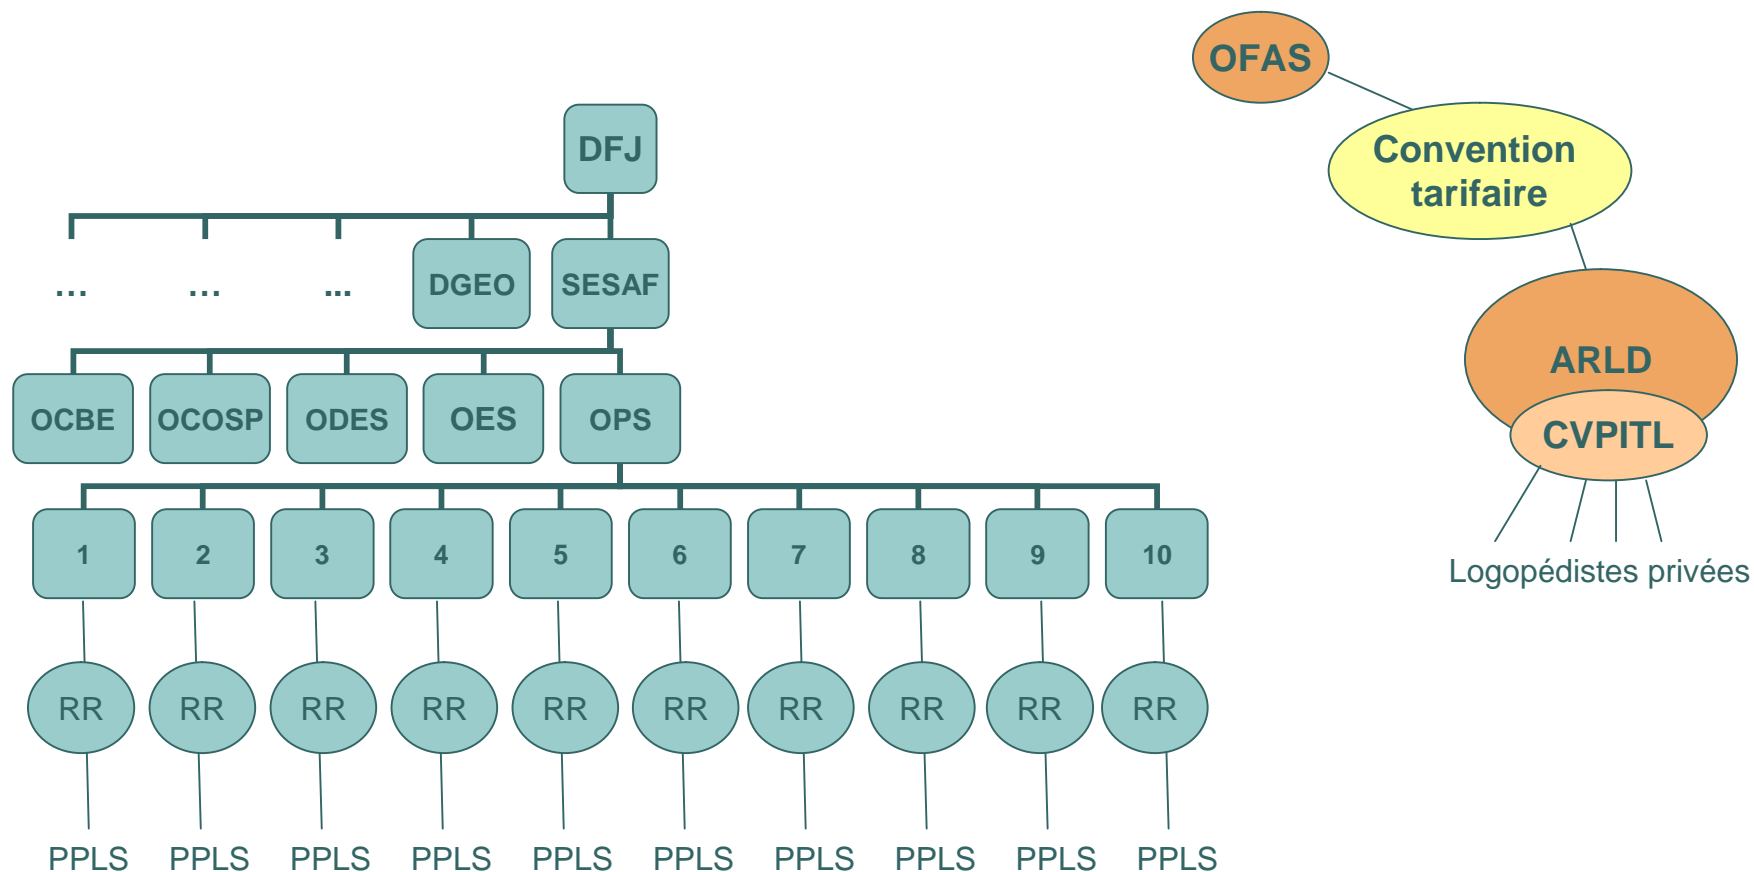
DFJ

... ... ... DGEO SESAF

OCBE OCOSP ODES OES OPS

1 2 3 4 5 6 7 8 9 10

RR RR RR RR RR RR RR RR RR RR

PPLS PPLS PPLS PPLS PPLS PPLS PPLS PPLS PPLS PPLS

OFAS

Convention tarifaire

ARLD

CVPITL

Logopédistes privées